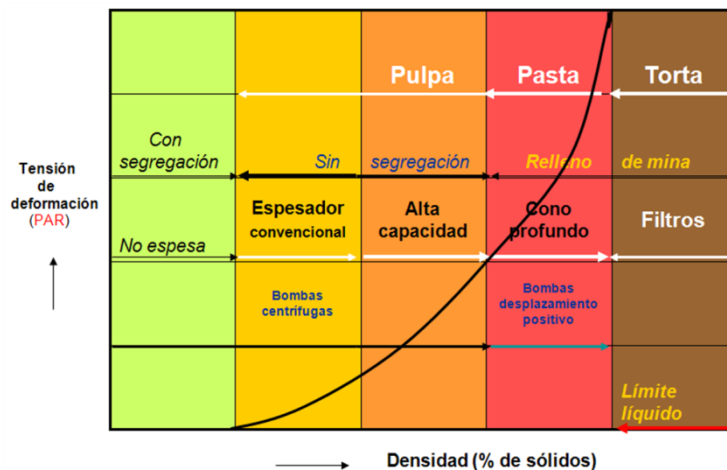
Pulpa

Pasta

Torta

Tensión de deformación (PAR)

Con segregación

Sin

segregación

Relleno

de mina

No espesa

Espesador convencional

Alta capacidad

Cono profundo

Filtros

Bombas centrifugas

Bombas desplazamiento positivo

Límite líquido

Densidad (% de sólidos)